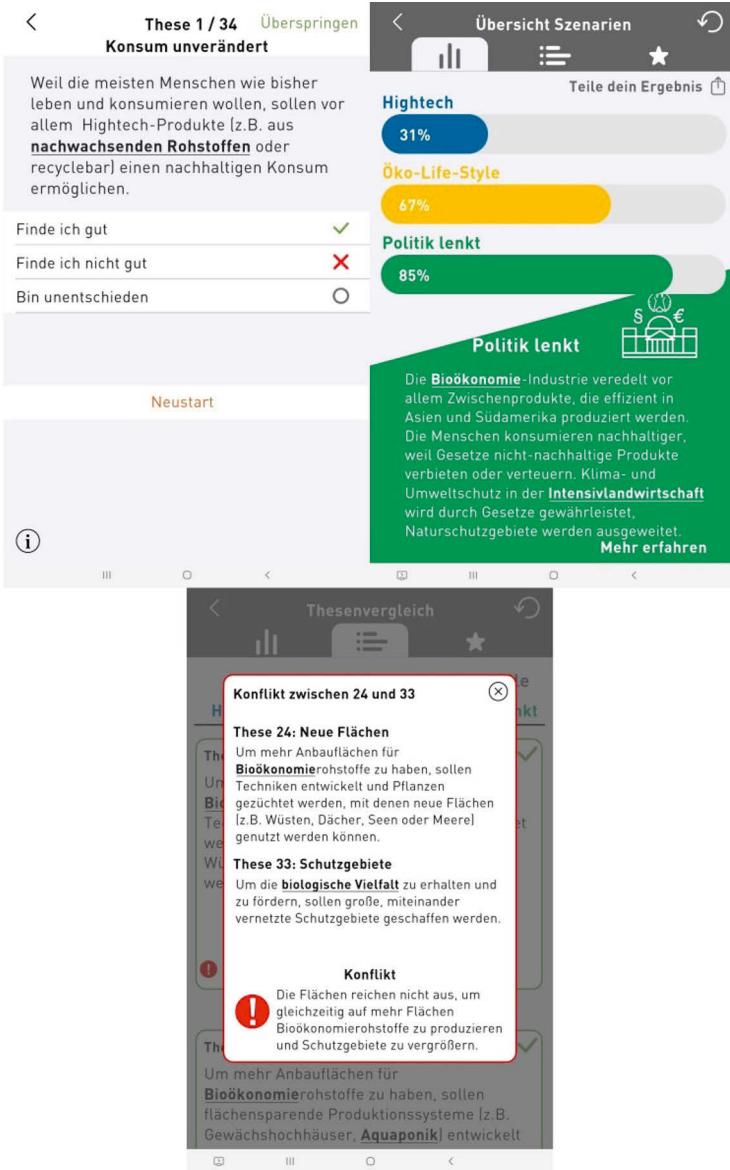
These 1 / 34 Überspringen
Konsum unverändert

Weil die meisten Menschen wie bisher leben und konsumieren wollen, sollen vor allem Hightech-Produkte (z.B. aus nachwachsenden Rohstoffen oder recyclebar) einen nachhaltigen Konsum ermöglichen.

Finde ich gut
Finde ich nicht gut
Bin unentschieden

Neustart

Übersicht Szenarien

Teile dein Ergebnis

Hightech
31%
Öko-Life-Style
67%
Politik lenkt
85%

§ €

Politik lenkt

Die Bioökonomie-Industrie veredelt vor allem Zwischenprodukte, die effizient in Asien und Südamerika produziert werden. Die Menschen konsumieren nachhaltiger, weil Gesetze nicht-nachhaltige Produkte verbieten oder verteuern. Klima- und Umweltschutz in der Intensivlandwirtschaft wird durch Gesetze gewährleistet, Naturschutzgebiete werden ausgeweitet.
Mehr erfahren

Thesenvergleich

Konflikt zwischen 24 und 33

These 24: Neue Flächen
Um mehr Anbauflächen für Bioökonomierohstoffe zu haben, sollen Techniken entwickelt und Pflanzen gezüchtet werden, mit denen neue Flächen (z.B. Wüsten, Dächer, Seen oder Meere) genutzt werden können.

These 33: Schutzgebiete
Um die biologische Vielfalt zu erhalten und zu fördern, sollen große, miteinander vernetzte Schutzgebiete geschaffen werden.

Konflikt
Die Flächen reichen nicht aus, um gleichzeitig auf mehr Flächen Bioökonomierohstoffe zu produzieren und Schutzgebiete zu vergrößern.

Um mehr Anbauflächen für Bioökonomierohstoffe zu haben, sollen flächensparende Produktionssysteme (z.B. Gewächshochhäuser, Aquaponik) entwickelt